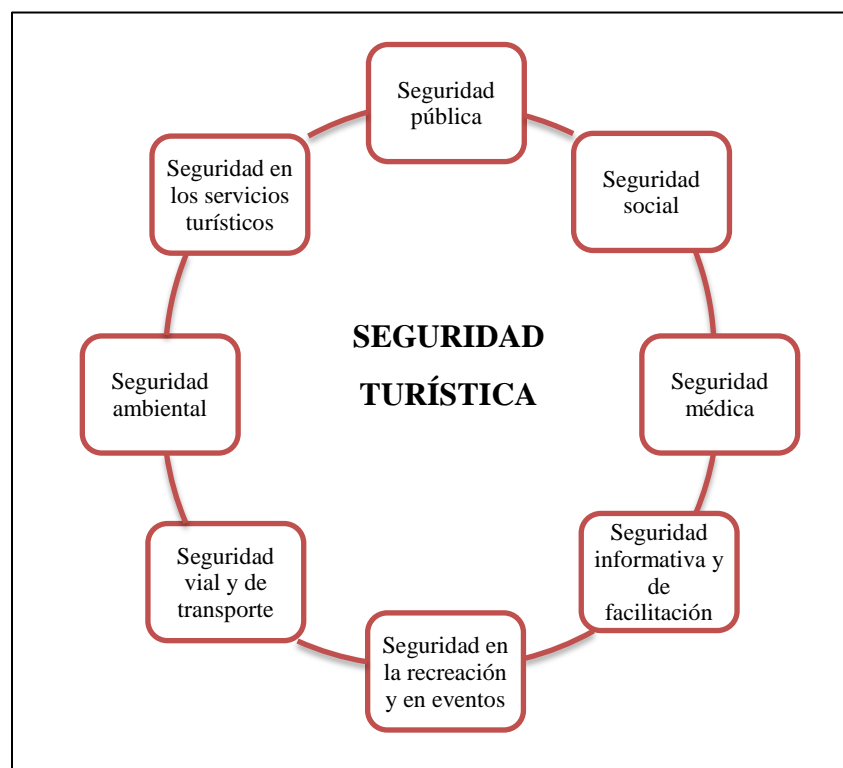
SEGURIDAD TURÍSTICA

Seguridad pública

Seguridad social

Seguridad médica

Seguridad informativa y de facilitación

Seguridad en la recreación y en eventos

Seguridad vial y de transporte

Seguridad ambiental

Seguridad en los servicios turísticos